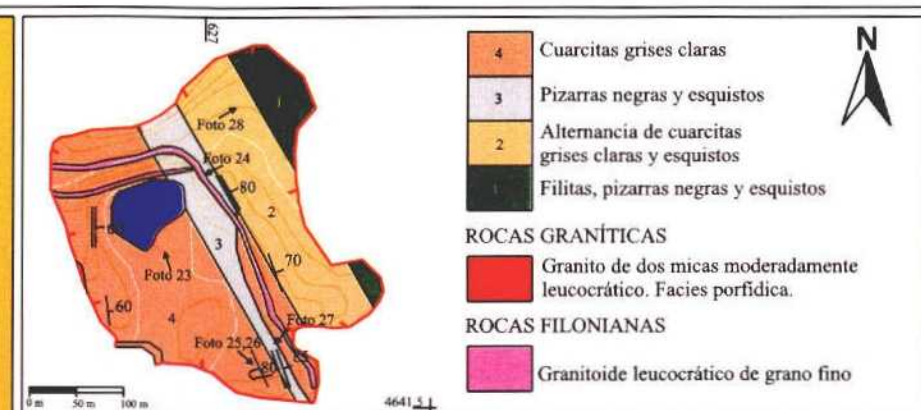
627

Foto 28

Foto 24

80

2

3

70

Foto 23

60

4

Foto 27

Foto 25,26

80

0 m 50 m 100 m

4641 5

4 Cuarcitas grises claras

3 Pizarras negras y esquistos

2 Alternancia de cuarcitas grises claras y esquistos

1 Filitas, pizarras negras y esquistos

N

ROCAS GRANÍTICAS

Granito de dos micas moderadamente leucocrático. Facies porfídica.

ROCAS FILONIANAS

Granitoide leucocrático de grano fino